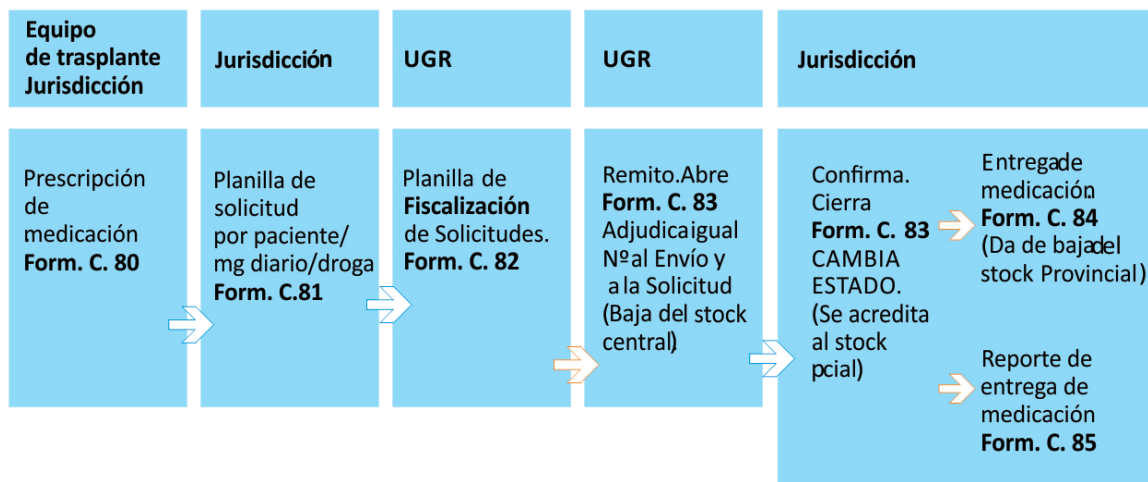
Equipo de trasplante Jurisdicción

Jurisdicción

UGR

UGR

Jurisdicción

Prescripción de medicación **Form. C. 80**

Planilla de solicitud por paciente/ mg diario/droga **Form. C.81**

Planilla de **Fiscalización** de Solicitudes. **Form. C. 82**

Remito.Abre **Form. C. 83** Adjudicaigual Nºal Envío y a la Solicitud (Baja del stock central)

Confirma. Cierra **Form. C. 83** CAMBIA ESTADO. (Se acredita al stock pcial)

Entregade medicación **Form. C. 84** (Da de bajadel stock Provincial)

Reporte de entrega de medicación **Form. C. 85**